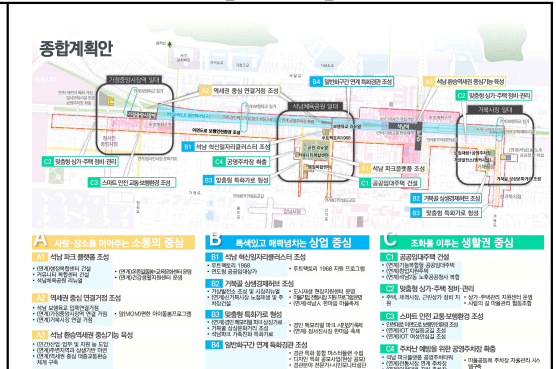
종합계획안

가좌동정비사업 일대
석남체육공원 일대
거북시장 일대

B4 일반확구간 연계 특화경관 조성
A3 석남 환승역세권 중심기능 육성
C2 맞춤형 상가·주택 정비·관리
A2 역세권 중심 연결거점 조성
B1 석남 혁신일자리플랫폼 조성
C4 공영주차장 확충
B2 맞춤형 특화거리 형성
A1 석남 파크플랫폼 조성
C1 공공임대주택 건설
B3 거북골 상생협력센터 조성
B3 맞춤형 특화거리 형성
C2 맞춤형 상가·주택 정비·관리
C3 스마트 안전 교통·보행환경 조성

A 사람·장소를 이어주는 소통의 중심
A1 석남 파크 플랫폼 조성
A2 역세권 중심 연결거점 조성
A3 석남 환승역세권 중심기능 육성

B 특색있고 매력넘치는 상업 중심
B1 석남 혁신일자리플랫폼 조성
B2 거북골 상생협력센터 조성
B3 맞춤형 특화거리 형성
B4 일반확구간 연계 특화경관 조성

C 조화를 이루는 생활권 중심
C1 공공임대주택 건설
C2 맞춤형 상가·주택 정비·관리
C3 스마트 안전 교통·보행환경 조성
C4 주차난 해소를 위한 공영주차장 확충

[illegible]